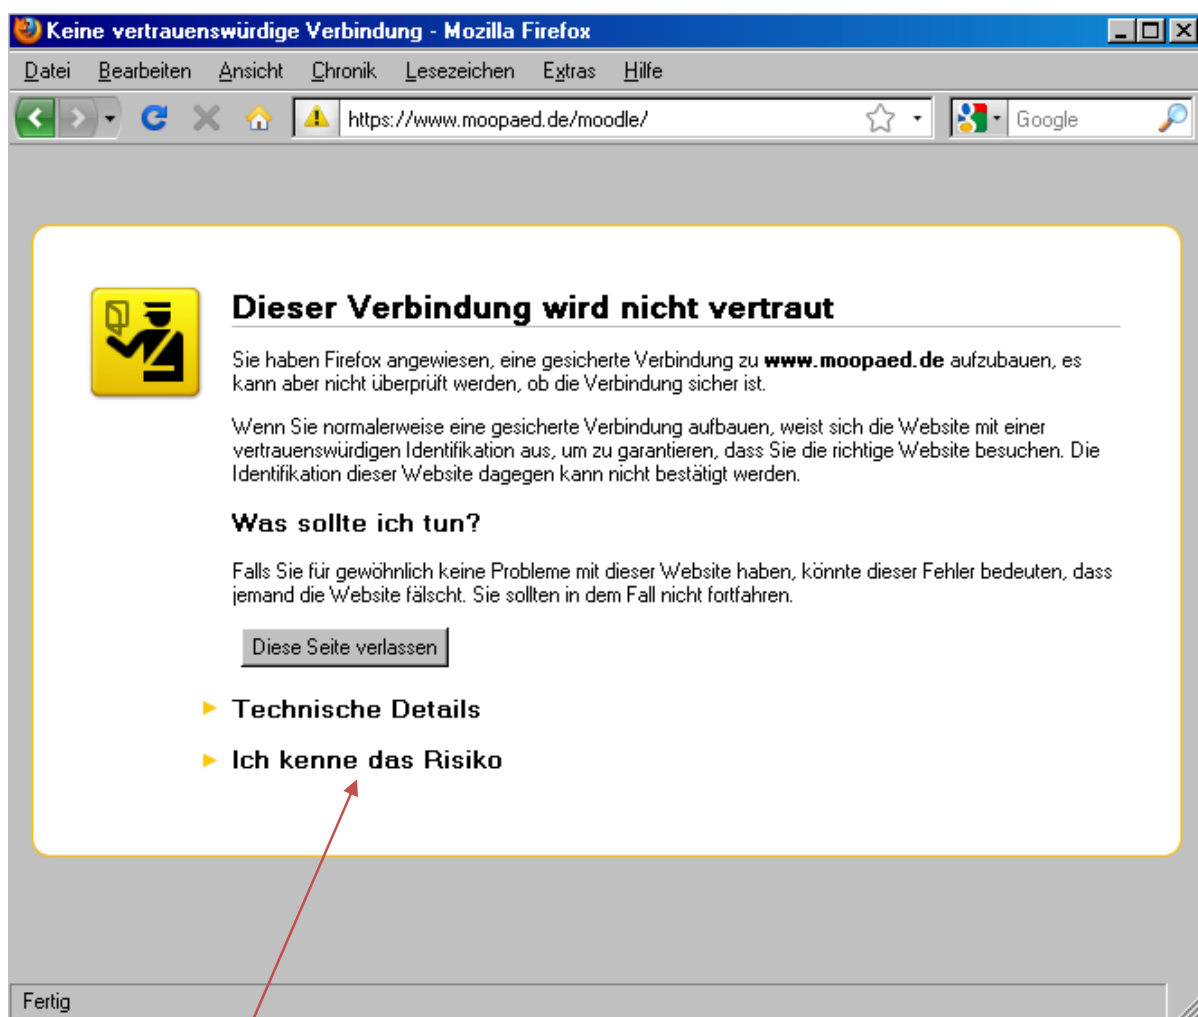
Keine vertrauenswürdige Verbindung - Mozilla Firefox

Datei Bearbeiten Ansicht Chronik Lesezeichen Extras Hilfe

https://www.moopaed.de/moodle/

Google

Dieser Verbindung wird nicht vertraut

Sie haben Firefox angewiesen, eine gesicherte Verbindung zu **www.moopaed.de** aufzubauen, es kann aber nicht überprüft werden, ob die Verbindung sicher ist.

Wenn Sie normalerweise eine gesicherte Verbindung aufbauen, weist sich die Website mit einer vertrauenswürdigen Identifikation aus, um zu garantieren, dass Sie die richtige Website besuchen. Die Identifikation dieser Website dagegen kann nicht bestätigt werden.

Was sollte ich tun?

Falls Sie für gewöhnlich keine Probleme mit dieser Website haben, könnte dieser Fehler bedeuten, dass jemand die Website fälscht. Sie sollten in dem Fall nicht fortfahren.

Diese Seite verlassen

Technische Details

Ich kenne das Risiko

Fertig